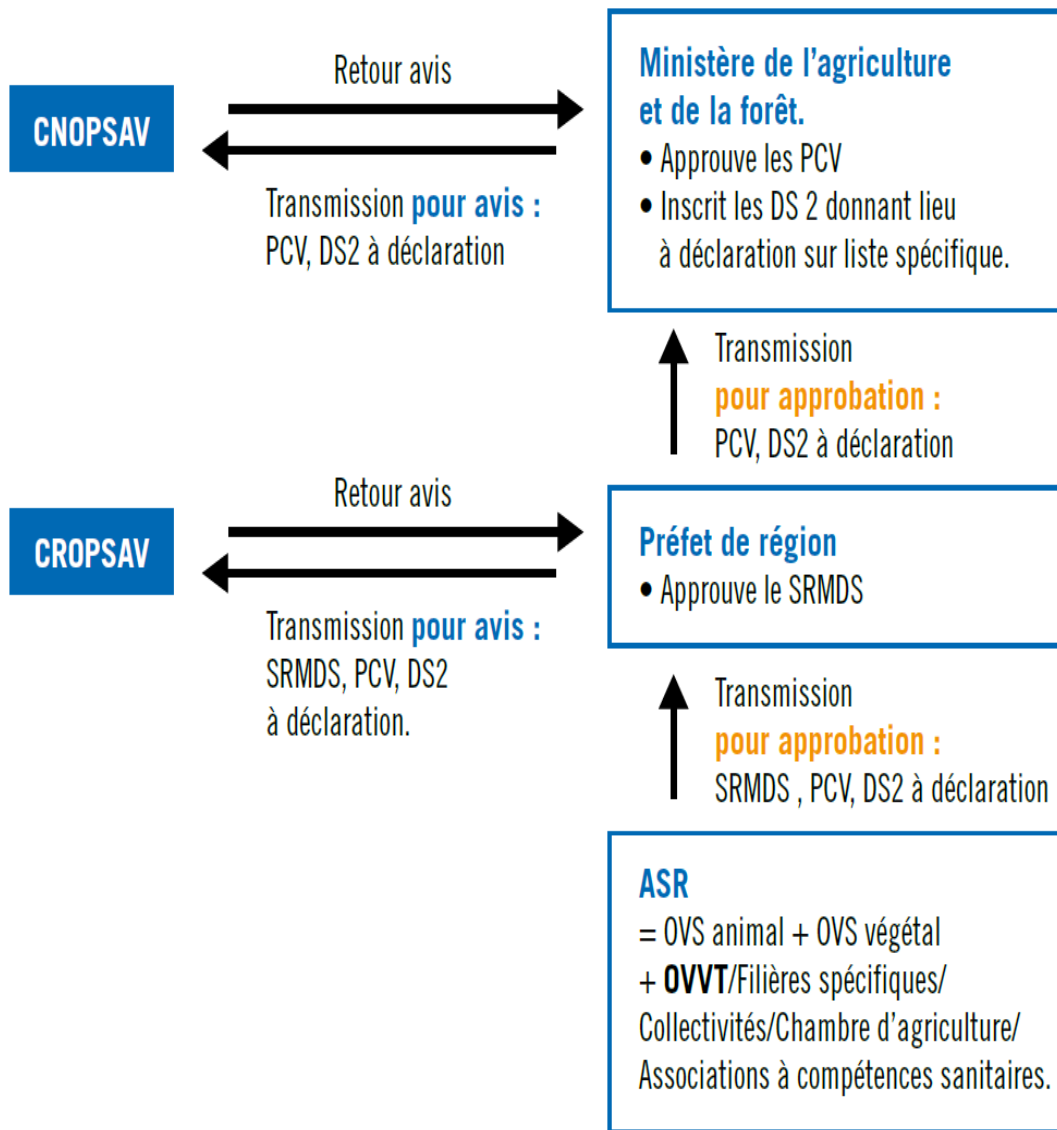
CNOPSAV

Retour avis

Transmission pour avis :
PCV, DS2 à déclaration

Ministère de l'agriculture et de la forêt.
• Approuve les PCV
• Inscrit les DS 2 donnant lieu à déclaration sur liste spécifique.

Transmission
pour approbation :
PCV, DS2 à déclaration

CROPSAV

Retour avis

Transmission pour avis :
SRMDS, PCV, DS2 à déclaration.

Préfet de région
• Approuve le SRMDS

Transmission
pour approbation :
SRMDS , PCV, DS2 à déclaration

ASR
= OVS animal + OVS végétal + OVVT/Filières spécifiques/ Collectivités/Chambre d'agriculture/ Associations à compétences sanitaires.